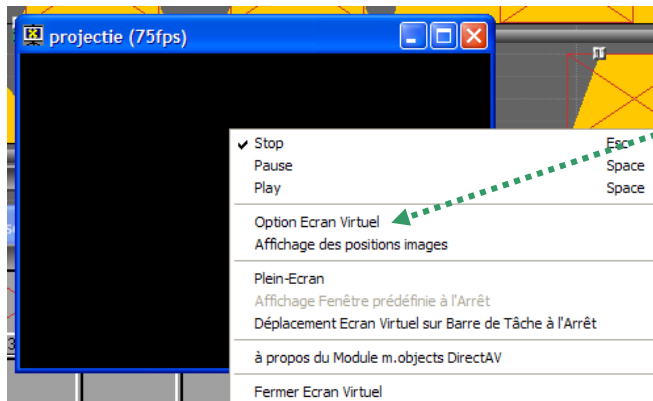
projectie (75fps)

Stop Esc
Pause Space
Play Space

Option Ecran Virtuel
Affichage des positions images

Plein-Ecran
Affichage Fenêtre prédéfinie à l'Arrêt
Déplacement Ecran Virtuel sur Barre de Tâche à l'Arrêt

à propos du Module m.objects DirectAV

Fermer Ecran Virtuel